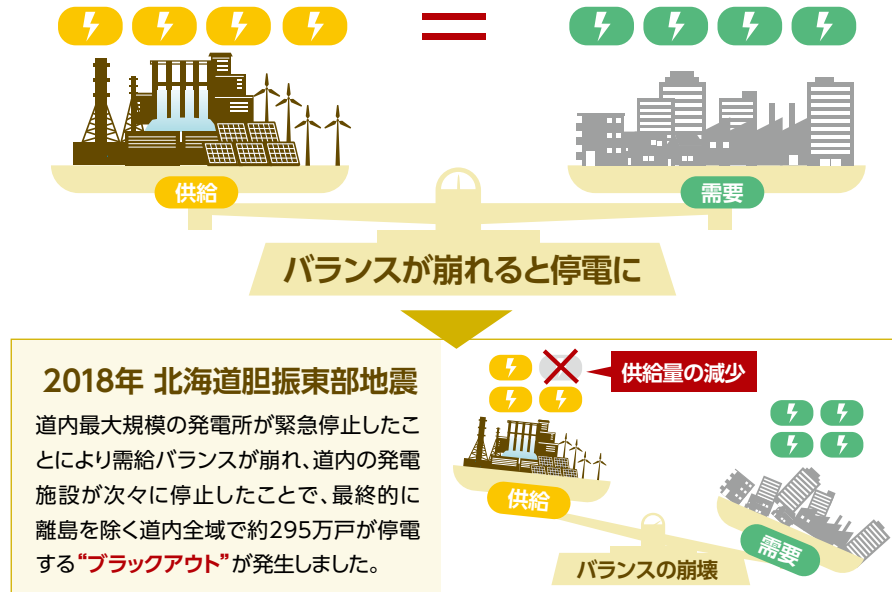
供給

需要

バランスが崩れると停電に

2018年 北海道胆振東部地震

道内最大規模の発電所が緊急停止したことにより需給バランスが崩れ、道内の発電施設が次々に停止したことで、最終的に離島を除く道内全域で約295万戸が停電する“ブラックアウト”が発生しました。

供給量の減少

供給

需要

バランスの崩壊